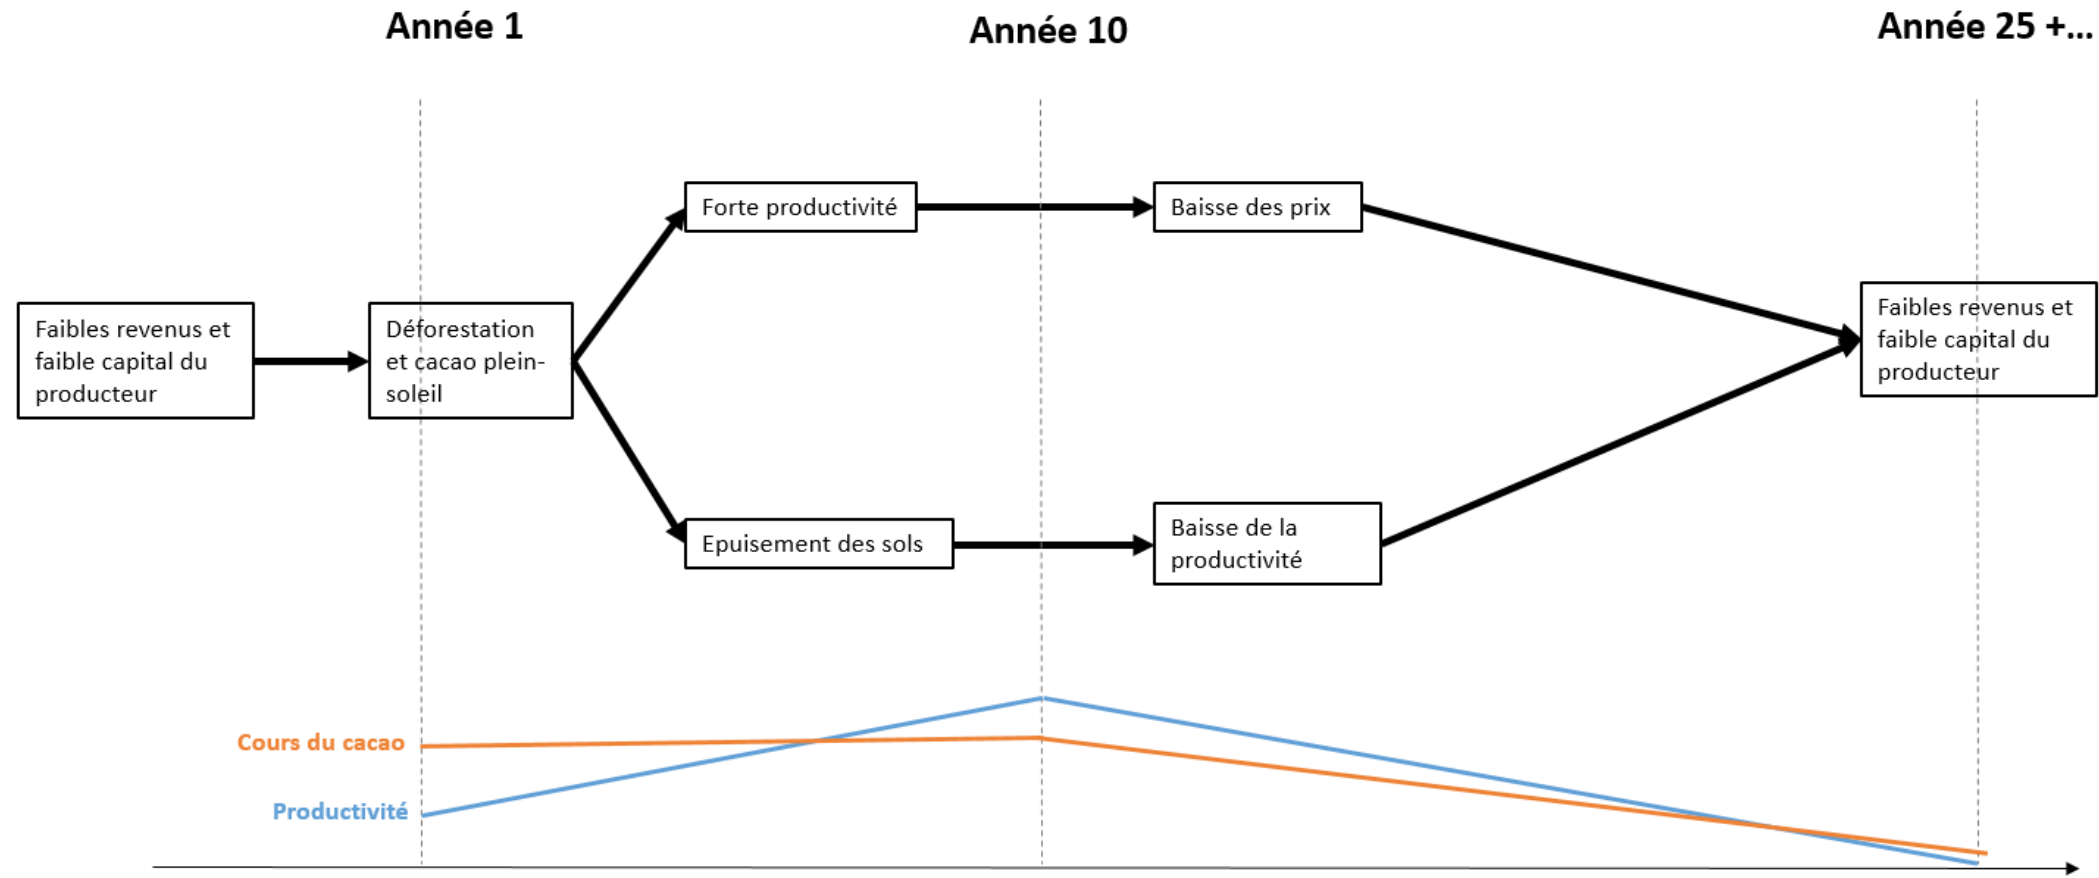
Année 1

Année 10

Année 25 +...

Faibles revenus et faible capital du producteur

Déforestation et cacao plein-soleil

Forte productivité

Baisse des prix

Epuisement des sols

Baisse de la productivité

Faibles revenus et faible capital du producteur

Cours du cacao

Productivité